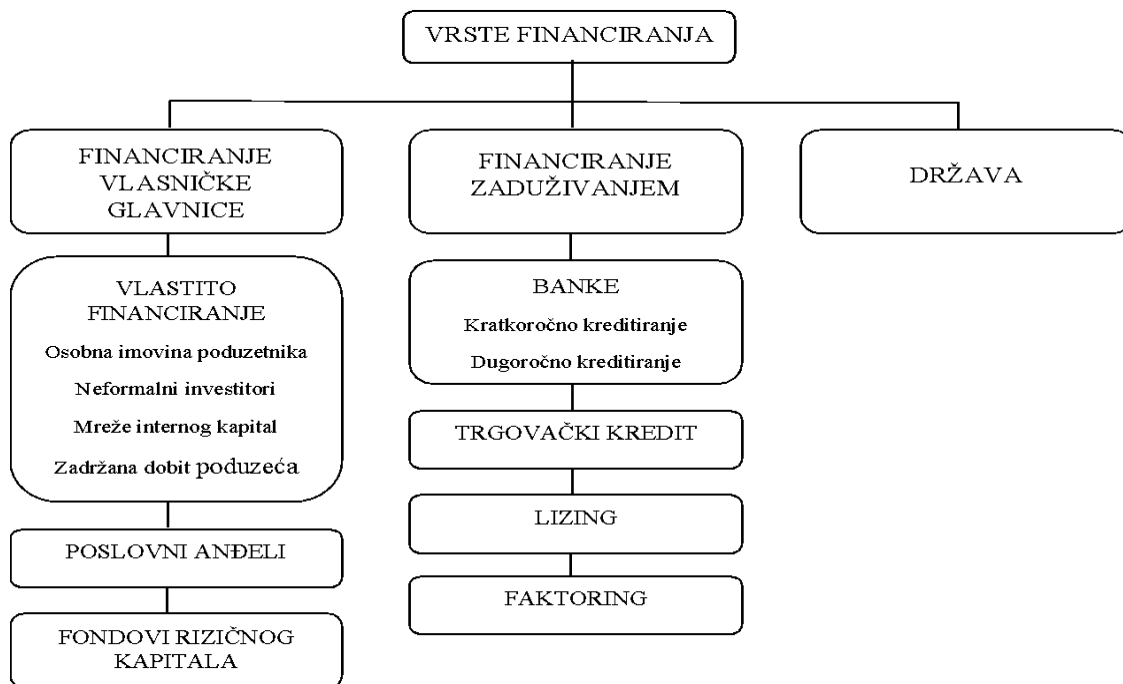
VRSTE FINANCIRANJA

FINANCIRANJE VLASNIČKE GLAVNICE

VLASTITO FINANCIRANJE

Osobna imovina poduzetnika

Neformalni investitori

Mreže internog kapital

Zadržana dobit poduzeća

POSLOVNI ANĐELI

FONDOVI RIZIČNOG KAPITALA

FINANCIRANJE ZADUŽIVANJEM

BANKE

Kratkoročno kreditiranje

Dugoročno kreditiranje

TRGOVAČKI KREDIT

LIZING

FAKTORING

DRŽAVA